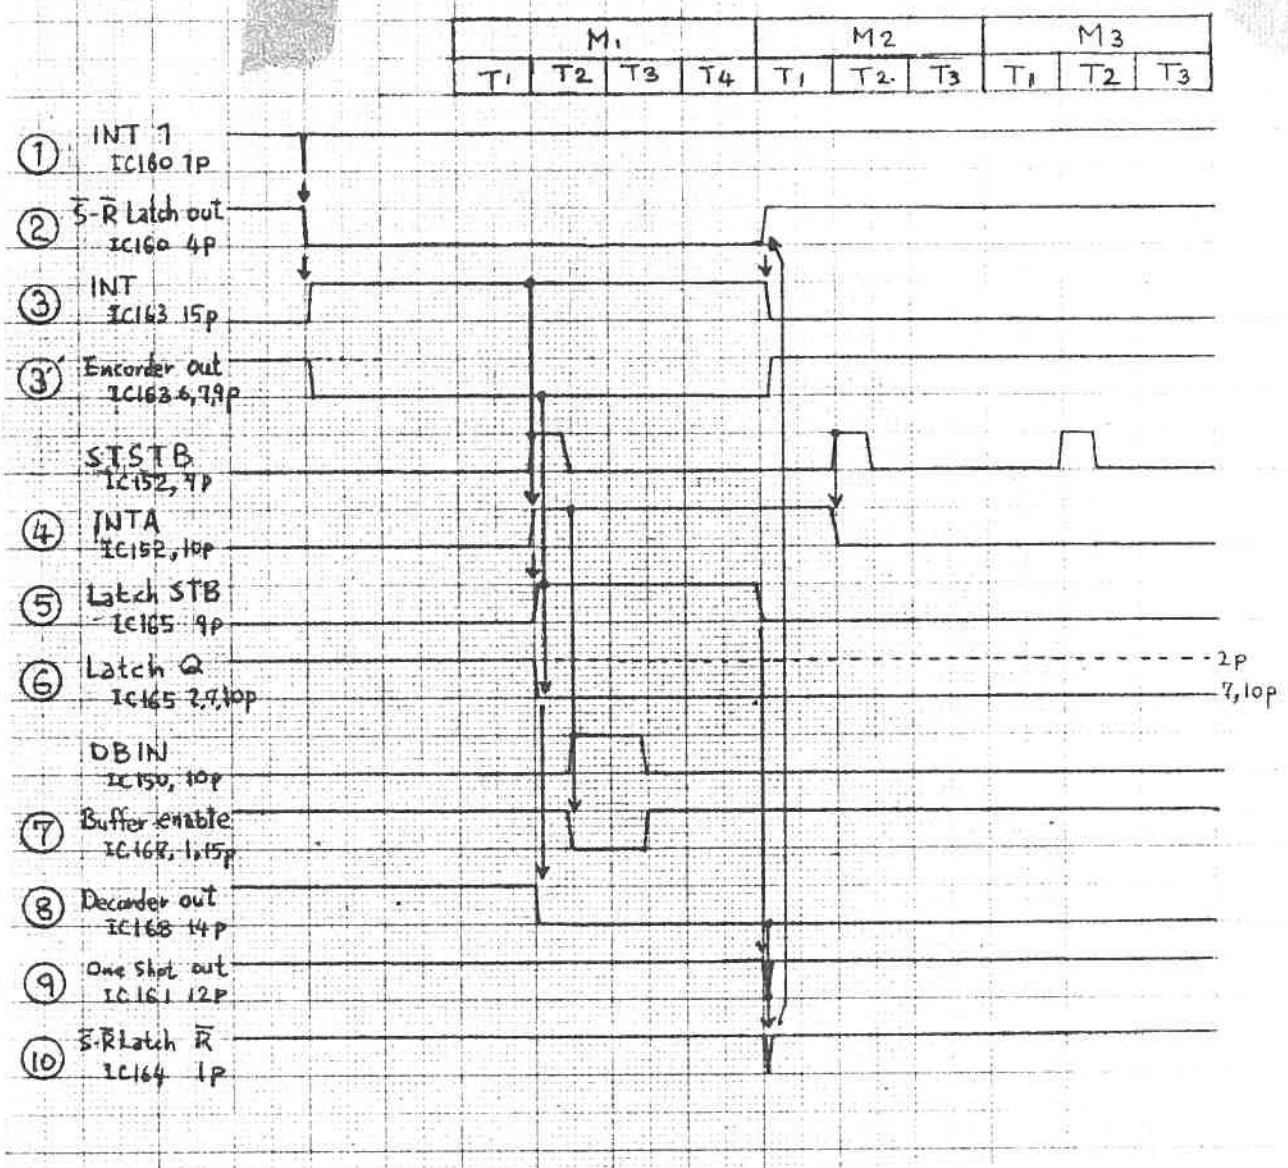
| M1 | | | | M2 | | | M3 | | |
|---|---|---|---|---|---|---|---|---|---|
| T1 | T2 | T3 | T4 | T1 | T2 | T3 | T1 | T2 | T3 |

① INT 7
IC160 7P

② $\bar{S}$-$\bar{R}$ Latch out
IC160 4P

③ INT
IC163 15p

③' Encorder out
IC163 6,7,9p

STSTB
IC152, 7P

④ INTA
IC152, 10P

⑤ Latch STB
IC165 9p

⑥ Latch Q
IC165 2,7,10p

2p
7,10p

DBIN
IC150, 10P

⑦ Buffer enable
IC167, 1,15p

⑧ Decorder out
IC168 14P

⑨ One Shot out
IC161 12P

⑩ $\bar{S}$-$\bar{R}$ Latch $\bar{R}$
IC164 1P